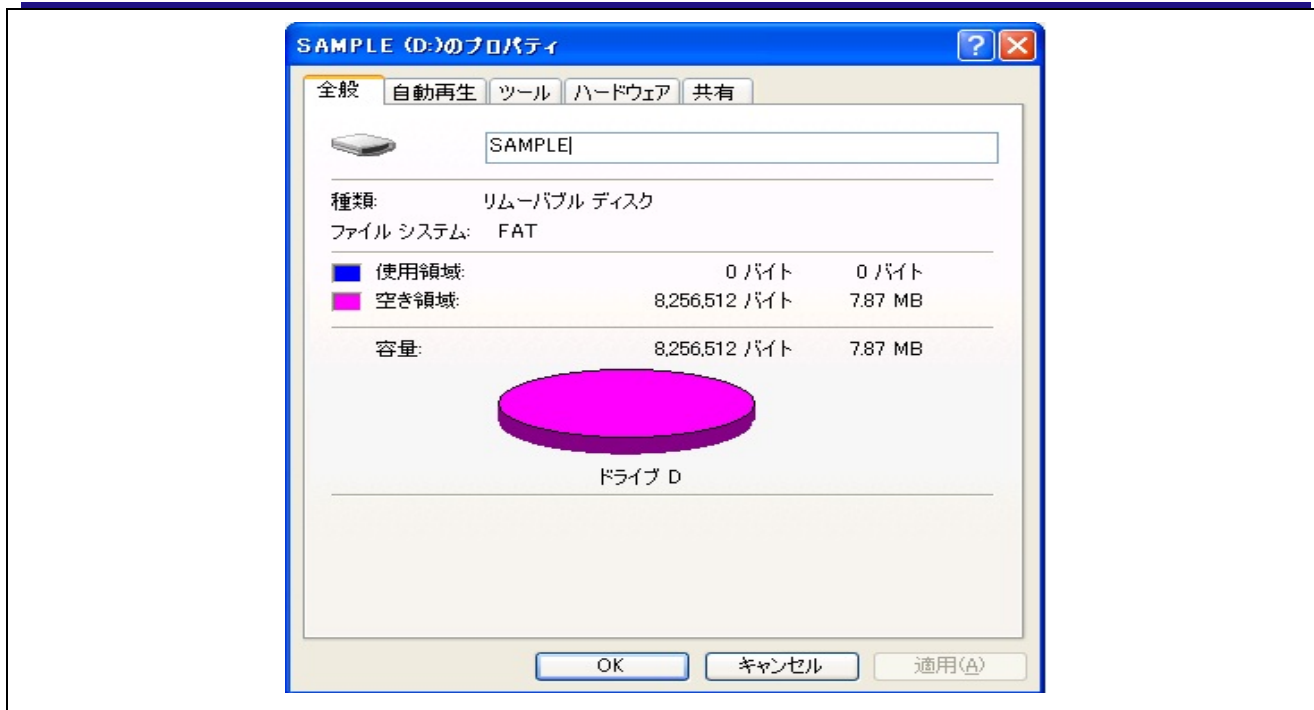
SAMPLE (D:)のプロパティ

全般 | 自動再生 | ツール | ハードウェア | 共有

SAMPLE

種類: リムーバブル ディスク
ファイル システム: FAT

使用領域: 0 バイト 0 バイト
空き領域: 8,256,512 バイト 7.87 MB

容量: 8,256,512 バイト 7.87 MB

ドライブ D

OK
キャンセル
適用(A)